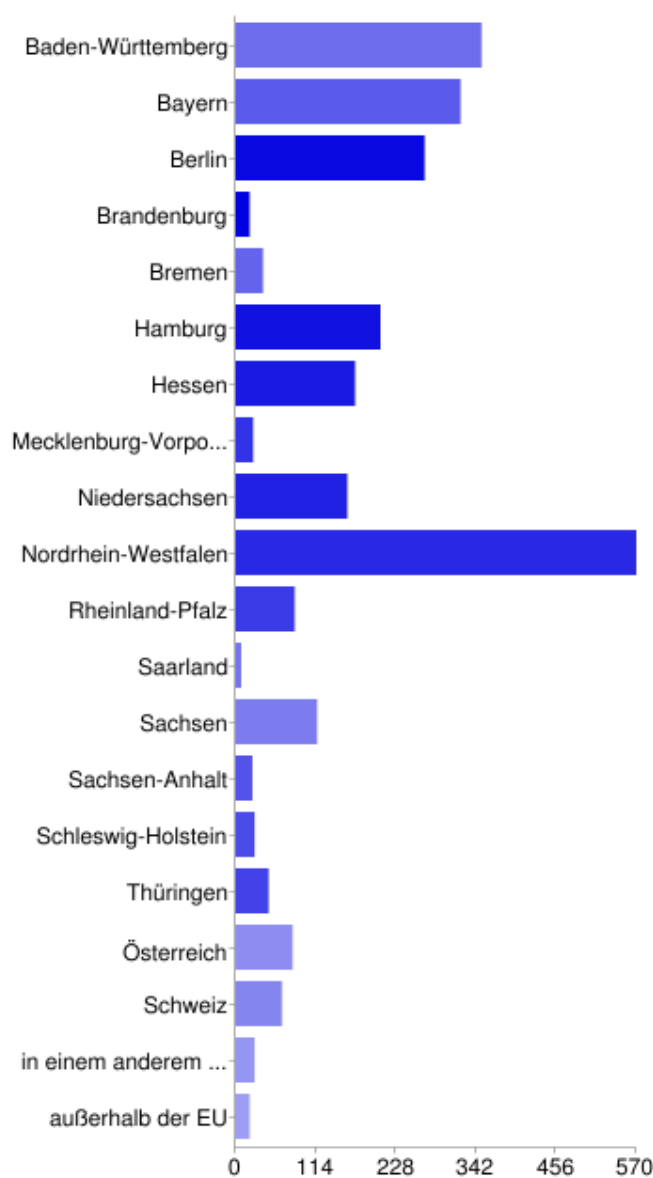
Baden-Württemberg
Bayern
Berlin
Brandenburg
Bremen
Hamburg
Hessen
Mecklenburg-Vorpo...
Niedersachsen
Nordrhein-Westfalen
Rheinland-Pfalz
Saarland
Sachsen
Sachsen-Anhalt
Schleswig-Holstein
Thüringen
Österreich
Schweiz
in einem anderem ...
außerhalb der EU

0 114 228 342 456 570